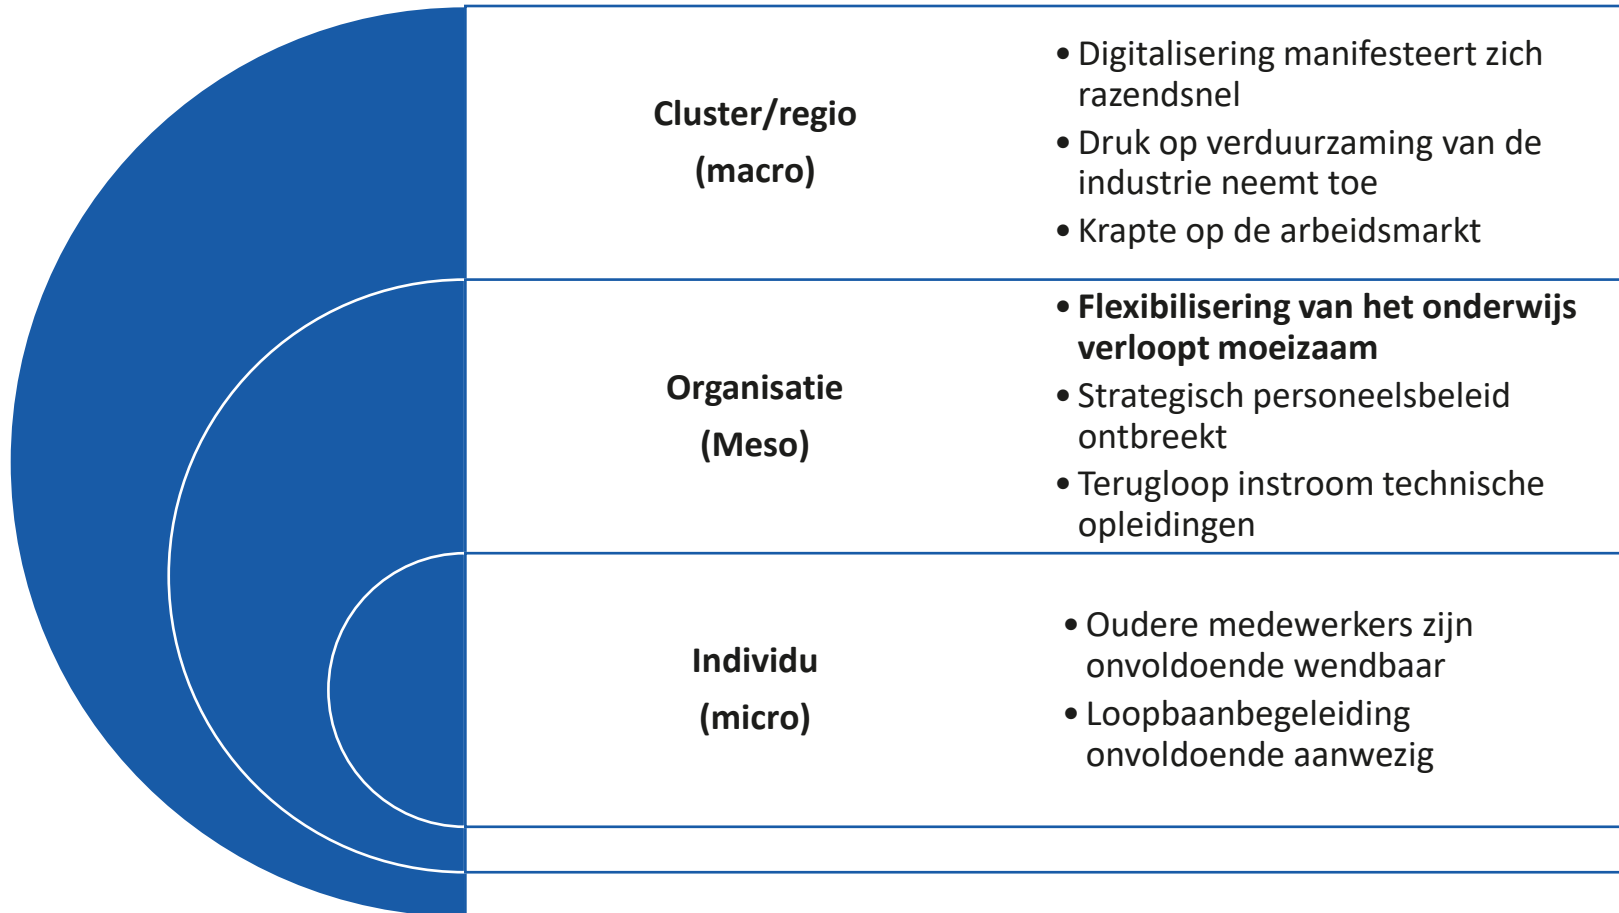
Cluster/regio
(macro)

• Digitalisering manifesteert zich razendsnel
• Druk op verduurzaming van de industrie neemt toe
• Krapte op de arbeidsmarkt

Organisatie
(Meso)

• **Flexibilisering van het onderwijs verloopt moeizaam**
• Strategisch personeelsbeleid ontbreekt
• Terugloop instroom technische opleidingen

Individu
(micro)

• Oudere medewerkers zijn onvoldoende wendbaar
• Loopbaanbegeleiding onvoldoende aanwezig